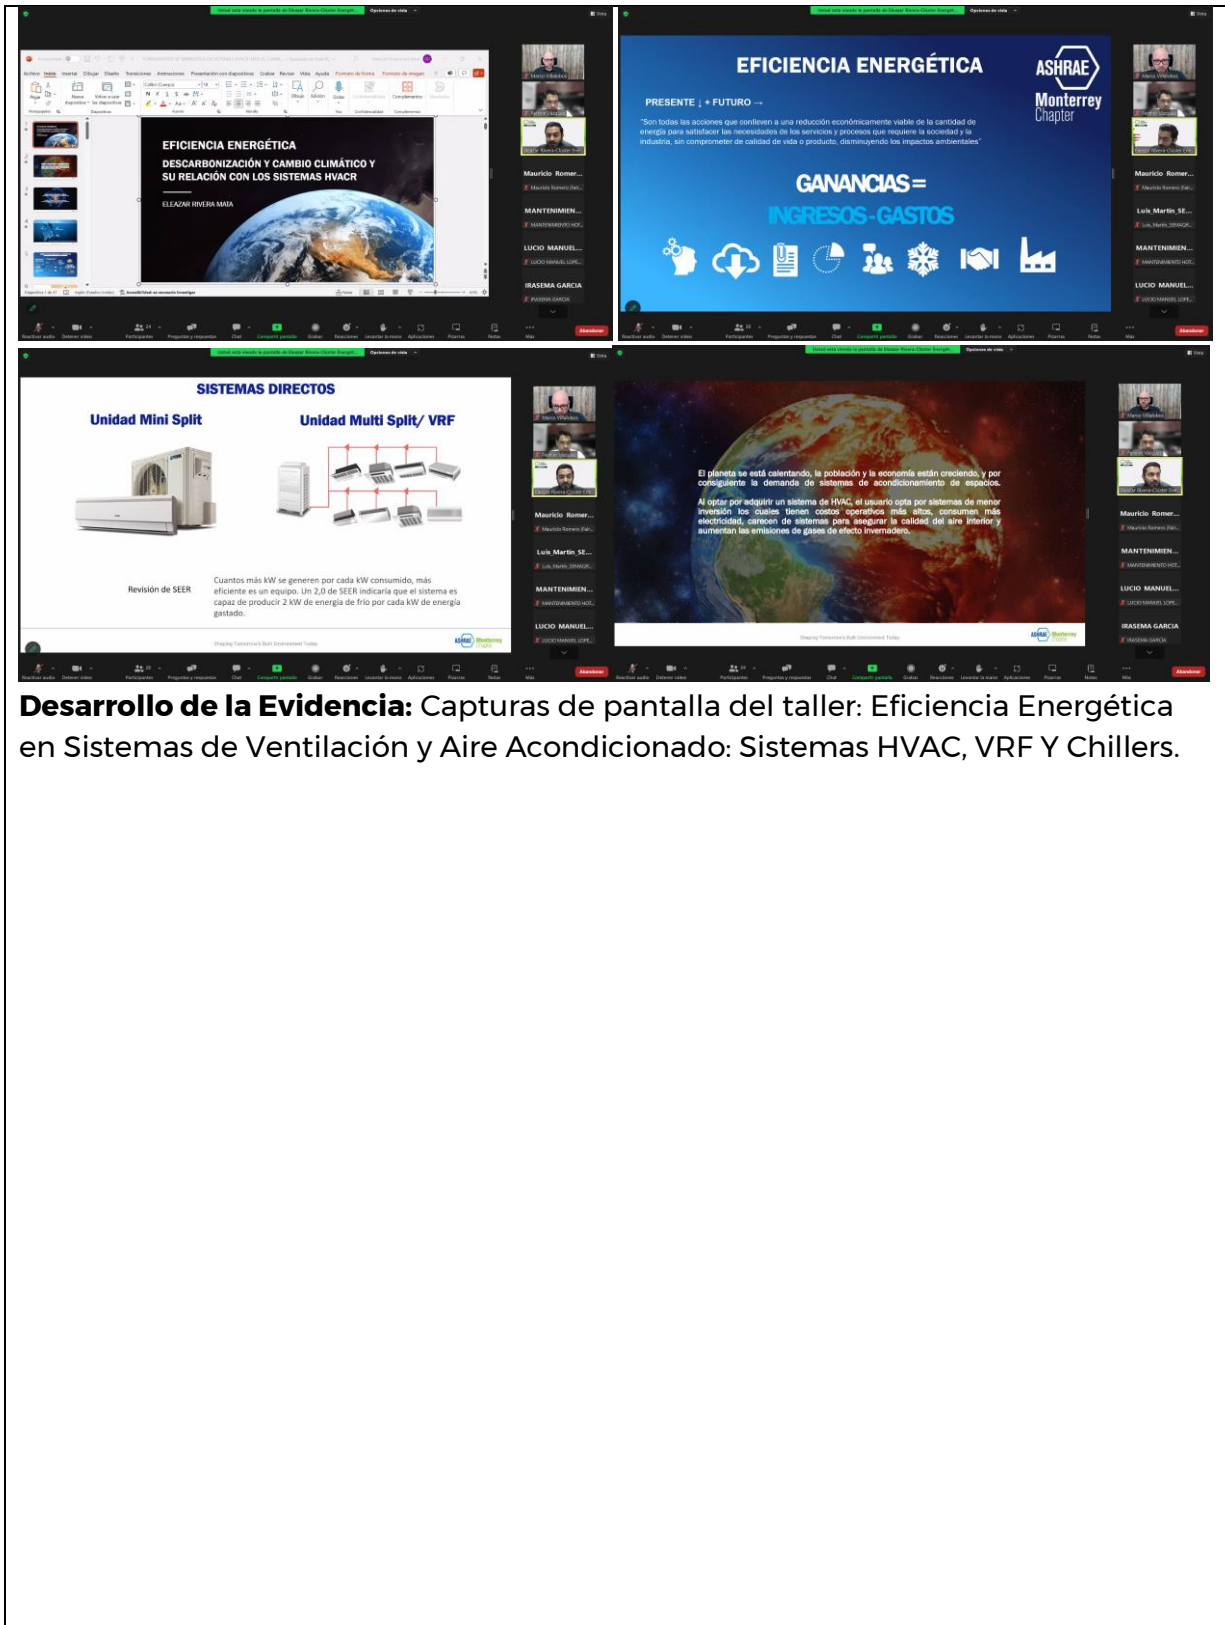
EFICIENCIA ENERGÉTICA

DESCARBONIZACIÓN Y CAMBIO CLIMÁTICO Y SU RELACIÓN CON LOS SISTEMAS HVACR

ELEAZAR RIVERA MATA

Mauricio Romer...

MANTENIMIEN...

LUCIO MANUEL...

IRASEMA GARCIA

EFICIENCIA ENERGÉTICA

ASHRAE Monterrey Chapter

PRESENTE ↓ + FUTURO →

"Son todas las acciones que conlleven a una reducción económicamente viable de la cantidad de energía para satisfacer las necesidades de los servicios y procesos que requiere la sociedad y la industria, sin comprometer de calidad de vida o producto, disminuyendo los impactos ambientales"

GANANCIAS=

INGRESOS-GASTOS

Mauricio Romer...

Luis_Martin_SE...

MANTENIMIEN...

LUCIO MANUEL...

SISTEMAS DIRECTOS

Unidad Mini Split

Unidad Multi Split/ VRF

Revisión de SEER

Cuantos más kW se generen por cada kW consumido, más eficiente es un equipo. Un 2,0 de SEER indicaría que el sistema es capaz de producir 2 kW de energía de frío por cada kW de energía gastado.

Shaping Tomorrow's Built Environment Today

Mauricio Romer...

Luis_Martin_SE...

MANTENIMIEN...

LUCIO MANUEL...

El planeta se está calentando, la población y la economía están creciendo, y por consiguiente la demanda de sistemas de acondicionamiento de espacios.

Al optar por adquirir un sistema de HVAC, el usuario opta por sistemas de menor inversión los cuales tienen costos operativos más altos, consumen más electricidad, carecen de sistemas para asegurar la calidad del aire interior y aumentan las emisiones de gases de efecto invernadero.

Shaping Tomorrow's Built Environment Today

Mauricio Romer...

MANTENIMIEN...

LUCIO MANUEL...

IRASEMA GARCIA

Abandonar

**Desarrollo de la Evidencia:** Capturas de pantalla del taller: Eficiencia Energética en Sistemas de Ventilación y Aire Acondicionado: Sistemas HVAC, VRF Y Chillers.